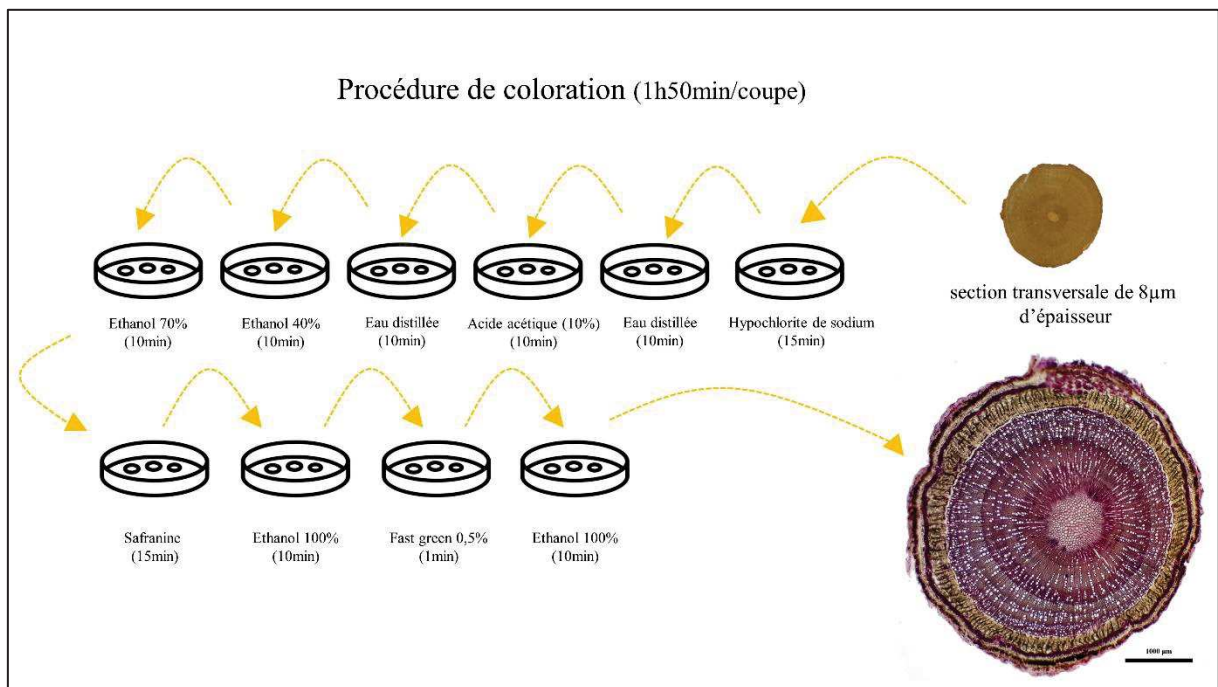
Procédure de coloration (1h50min/coupe)

section transversale de 8µm d'épaisseur

Ethanol 70% (10min)

Ethanol 40% (10min)

Eau distillée (10min)

Acide acétique (10%) (10min)

Eau distillée (10min)

Hypochlorite de sodium (15min)

Safranine (15min)

Ethanol 100% (10min)

Fast green 0,5% (1min)

Ethanol 100% (10min)

1000 µm